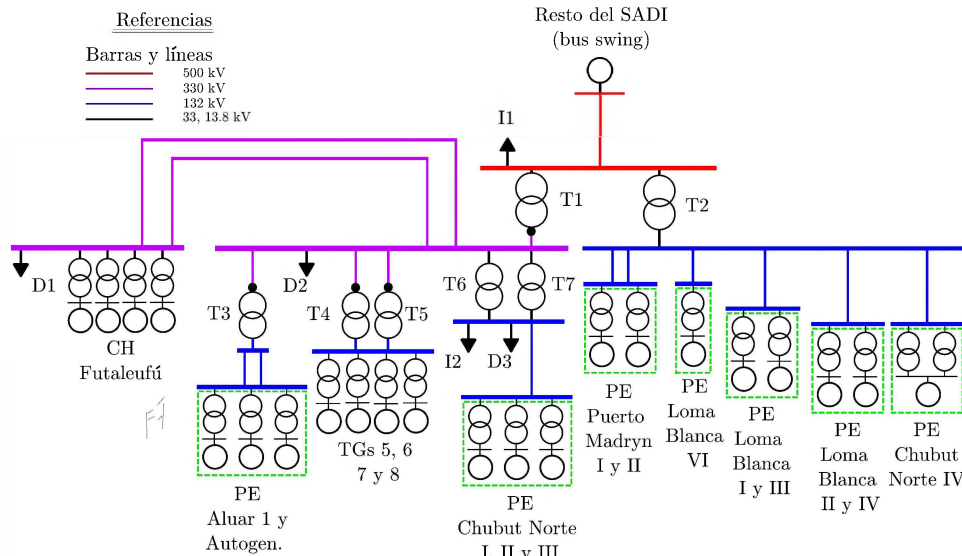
Referencias

Barras y líneas
500 kV
330 kV
132 kV
33, 13.8 kV

Resto del SADI
(bus swing)

I1

T1

T2

D1

CH
Futaleufú

D2

T3

T4

T5

T6

T7

I2

D3

TGs 5, 6
7 y 8

PE
Aluar 1 y
Autogen.

PE
Chubut Norte
I, II y III

PE
Puerto
Madryn
I y II

PE
Loma
Blanca
VI

PE
Loma
Blanca
I y III

PE
Loma
Blanca
II y IV

PE
Chubut
Norte IV